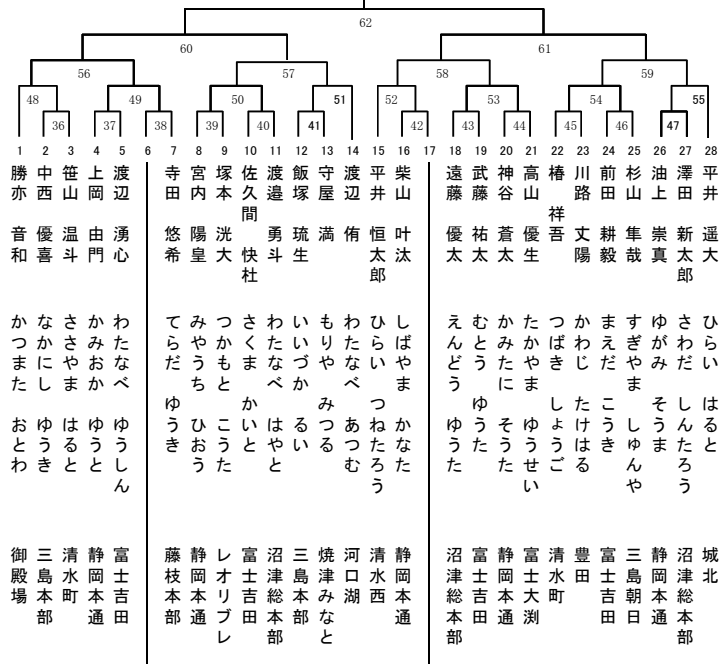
62
60
61
56
57
58
59
48
49
50
51
52
53
54
55
36
37
38
39
40
41
42
43
44
45
46
47

1 勝亦 音和 かつまた おとわ 御殿場
2 中西 優喜 なかにし ゆうき 三島本部
3 笹山 温斗 ささやま はると 清水町
4 上岡 由門 かみおか ゆうと 静岡本通
5 渡辺 湧心 わたなべ ゆうしん 富士吉田
6
7 寺田 悠希 てらだ ゆうき 藤枝本部
8 宮内 陽皇 みやうち ひおう 静岡本通
9 塚本 洸大 つかもと こうた レオリブレ
10 佐久間 快杜 さくま かいと 富士吉田
11 渡邉 勇斗 わたなべ はやと 沼津総本部
12 飯塚 琉生 いいづか るい 三島本部
13 守屋 満 もりや みつる 焼津みなと
14 渡辺 侑 わたなべ あつむ 河口湖
15 平井 恒太郎 ひらい つねたろう 清水西
16 柴山 叶汰 しばやま かなた 静岡本通
17
18 遠藤 優太 えんどう ゆうた 沼津総本部
19 武藤 祐太 むとう ゆうた 富士吉田
20 神谷 蒼太 かみたに そうた 静岡本通
21 高山 優生 たかやま ゆうせい 富士大渕
22 椿 祥吾 つばき しょうご 清水町
23 川路 丈陽 かわじ たけはる 豊田
24 前田 耕毅 まえだ こうき 富士吉田
25 杉山 隼哉 すぎやま しゅんや 三島朝日
26 油上 崇真 ゆがみ そうま 静岡本通
27 澤田 新太郎 さわだ しんたろう 沼津総本部
28 平井 遥大 ひらい はると 城北